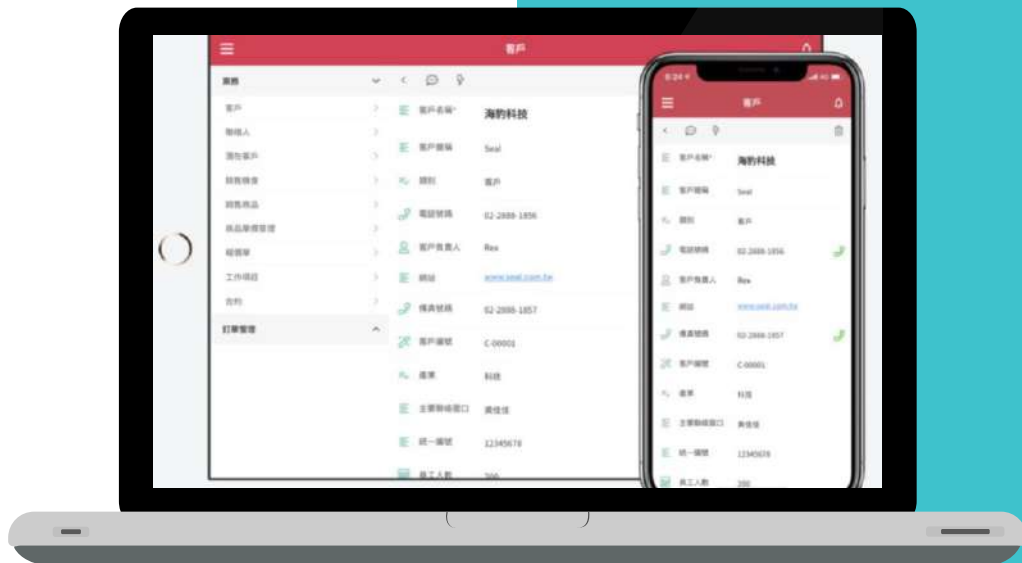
客戶

業務

客戶
聯絡人
潛在客戶
銷售機會
銷售商品
商品庫存管理
報價單
工作項目
合約

訂單管理

客戶名稱* 海豹科技
客戶簡稱 Seal
類別 客戶
電話號碼 02-2888-1856
客戶負責人 Rex
網址 www.seal.com.tw
傳真號碼 02-2888-1857
客戶編號 C-00001
產業 科技
主要聯絡窗口 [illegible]
統一編號 12345678
員工人數 300

5:24

客戶

客戶名稱* 海豹科技
客戶簡稱 Seal
類別 客戶
電話號碼 02-2888-1856
客戶負責人 Rex
網址 www.seal.com.tw
傳真號碼 02-2888-1857
客戶編號 C-00001
產業 科技
主要聯絡窗口 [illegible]
統一編號 12345678
員工人數 300